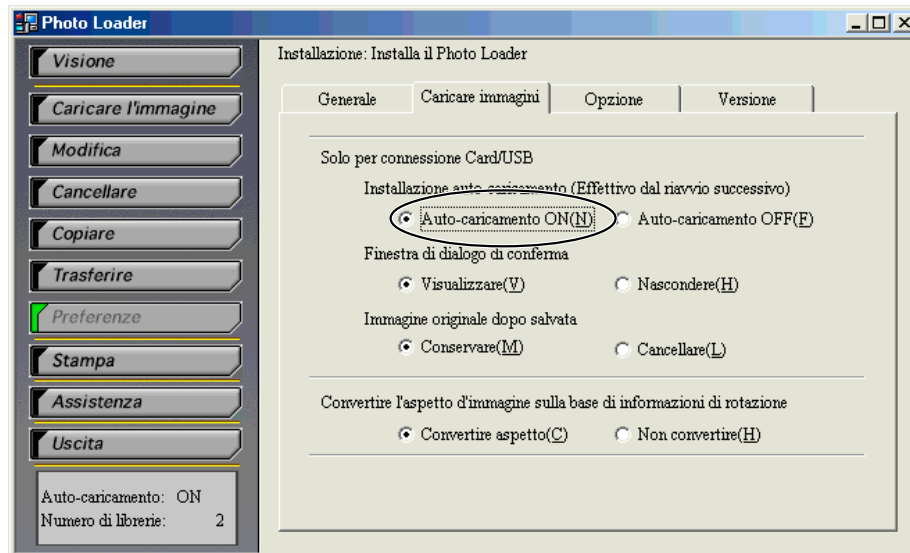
Photo Loader

Visione

Caricare l'immagine

Modifica

Cancellare

Copiare

Trasferire

Preferenze

Stampa

Assistenza

Uscita

Auto-caricamento: ON
Numero di librerie: 2

Installazione: Installa il Photo Loader

Generale | Caricare immagini | Opzione | Versione

Solo per connessione Card/USB

Installazione auto-caricamento (Effettivo dal riavvio successivo)

Auto-caricamento ON(N) Auto-caricamento OFF(F)

Finestra di dialogo di conferma

Visualizzare(V) Nascondere(H)

Immagine originale dopo salvata

Conservare(M) Cancellare(L)

Convertire l'aspetto d'immagine sulla base di informazioni di rotazione

Convertire aspetto(C) Non convertire(H)